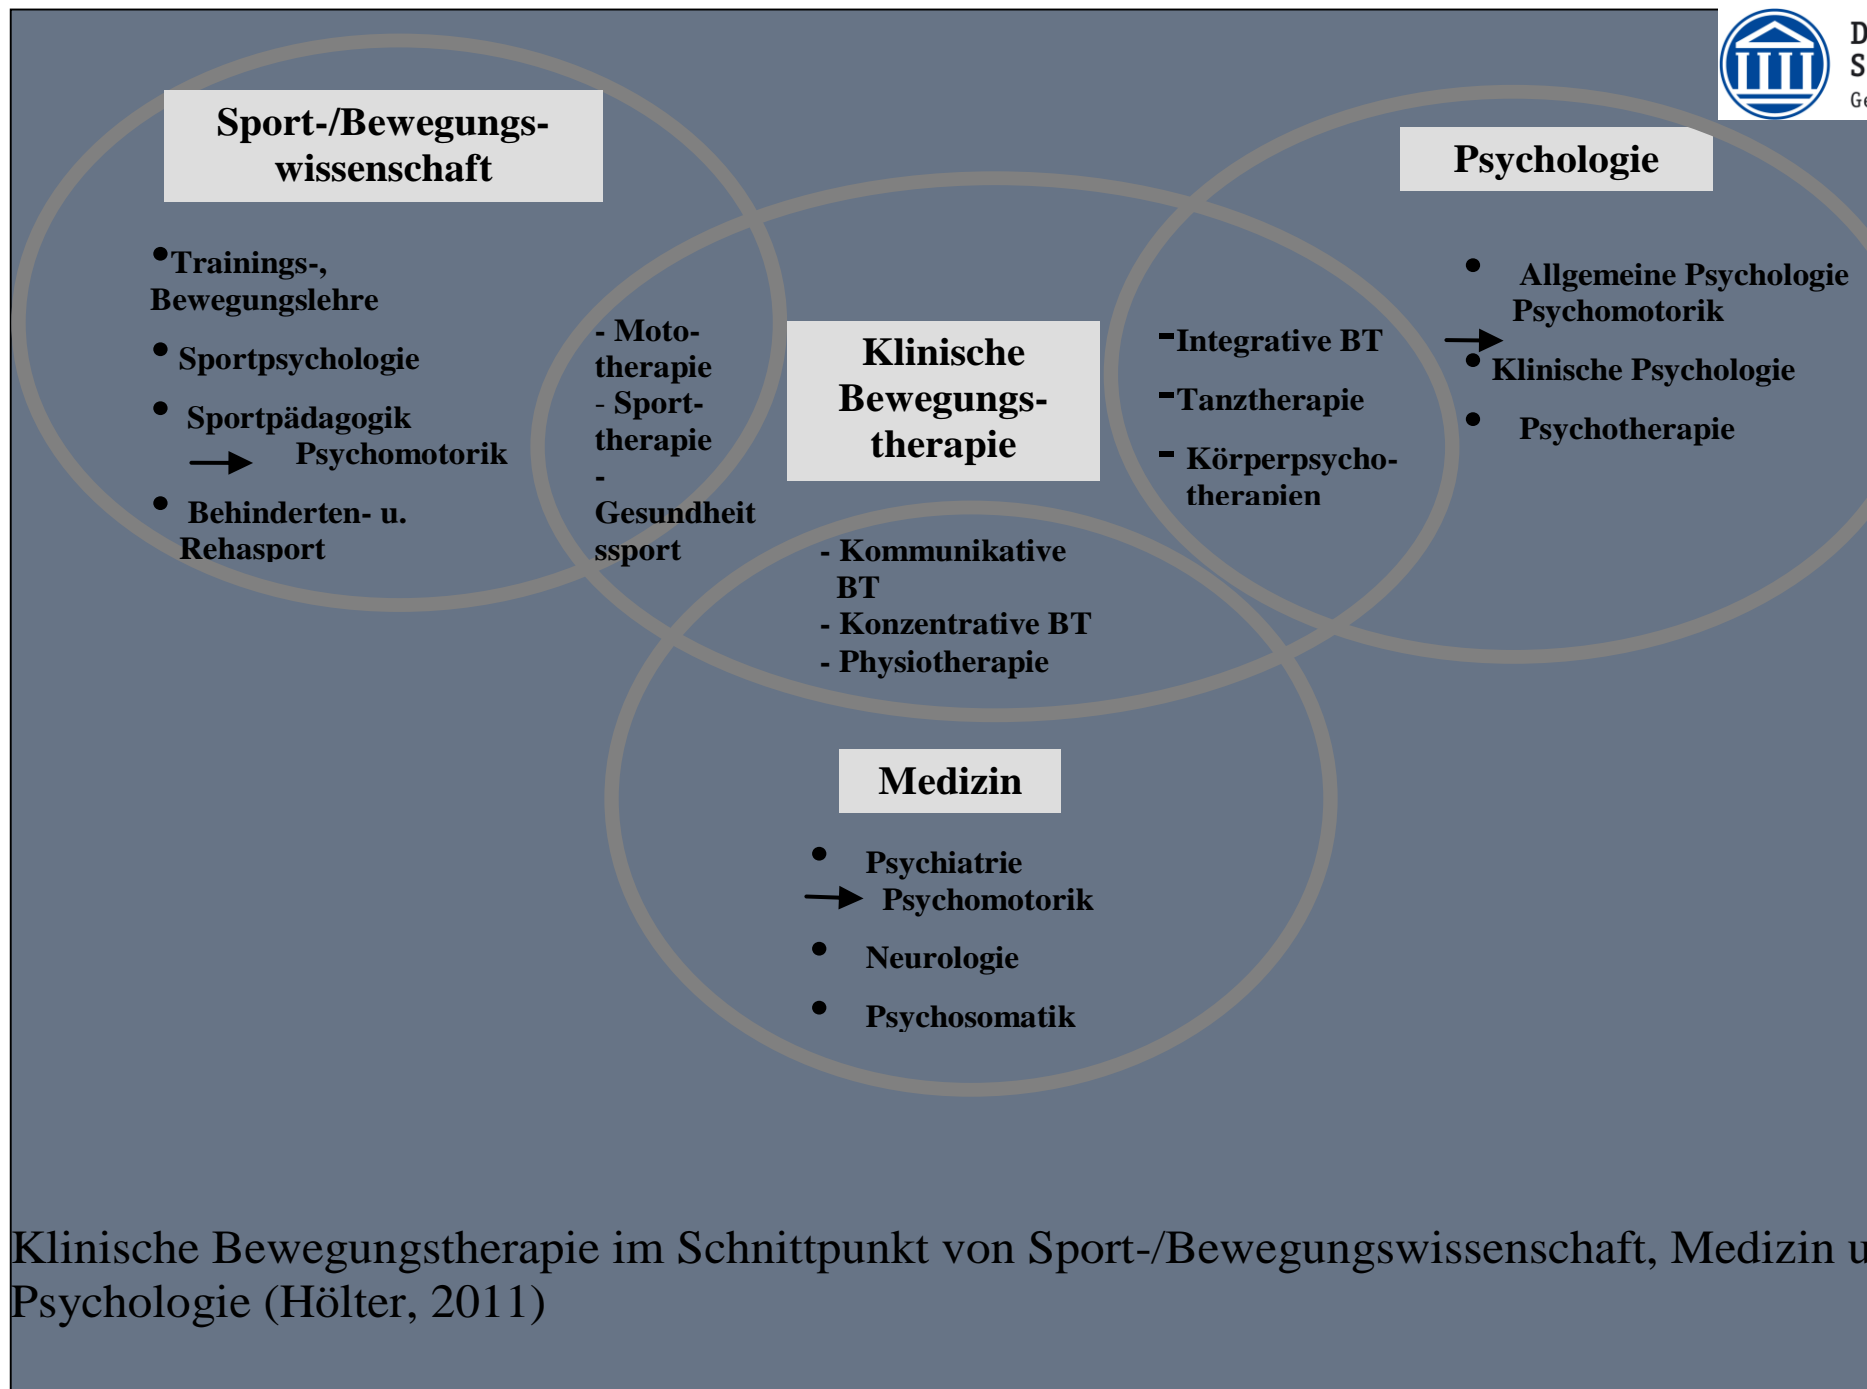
D
S
Ge

Sport-/Bewegungswissenschaft

• Trainings-, Bewegungslehre
• Sportpsychologie
• Sportpädagogik
→ Psychomotorik
• Behinderten- u. Rehasport

- Mototherapie
- Sporttherapie
- Gesundheitssport

Klinische Bewegungstherapie

- Kommunikative BT
- Konzentrative BT
- Physiotherapie

-Integrative BT
-Tanztherapie
- Körperpsychotherapien

Psychologie

• Allgemeine Psychologie
→ Psychomotorik
• Klinische Psychologie
• Psychotherapie

Medizin

• Psychiatrie
→ Psychomotorik
• Neurologie
• Psychosomatik

Klinische Bewegungstherapie im Schnittpunkt von Sport-/Bewegungswissenschaft, Medizin u
Psychologie (Hölter, 2011)